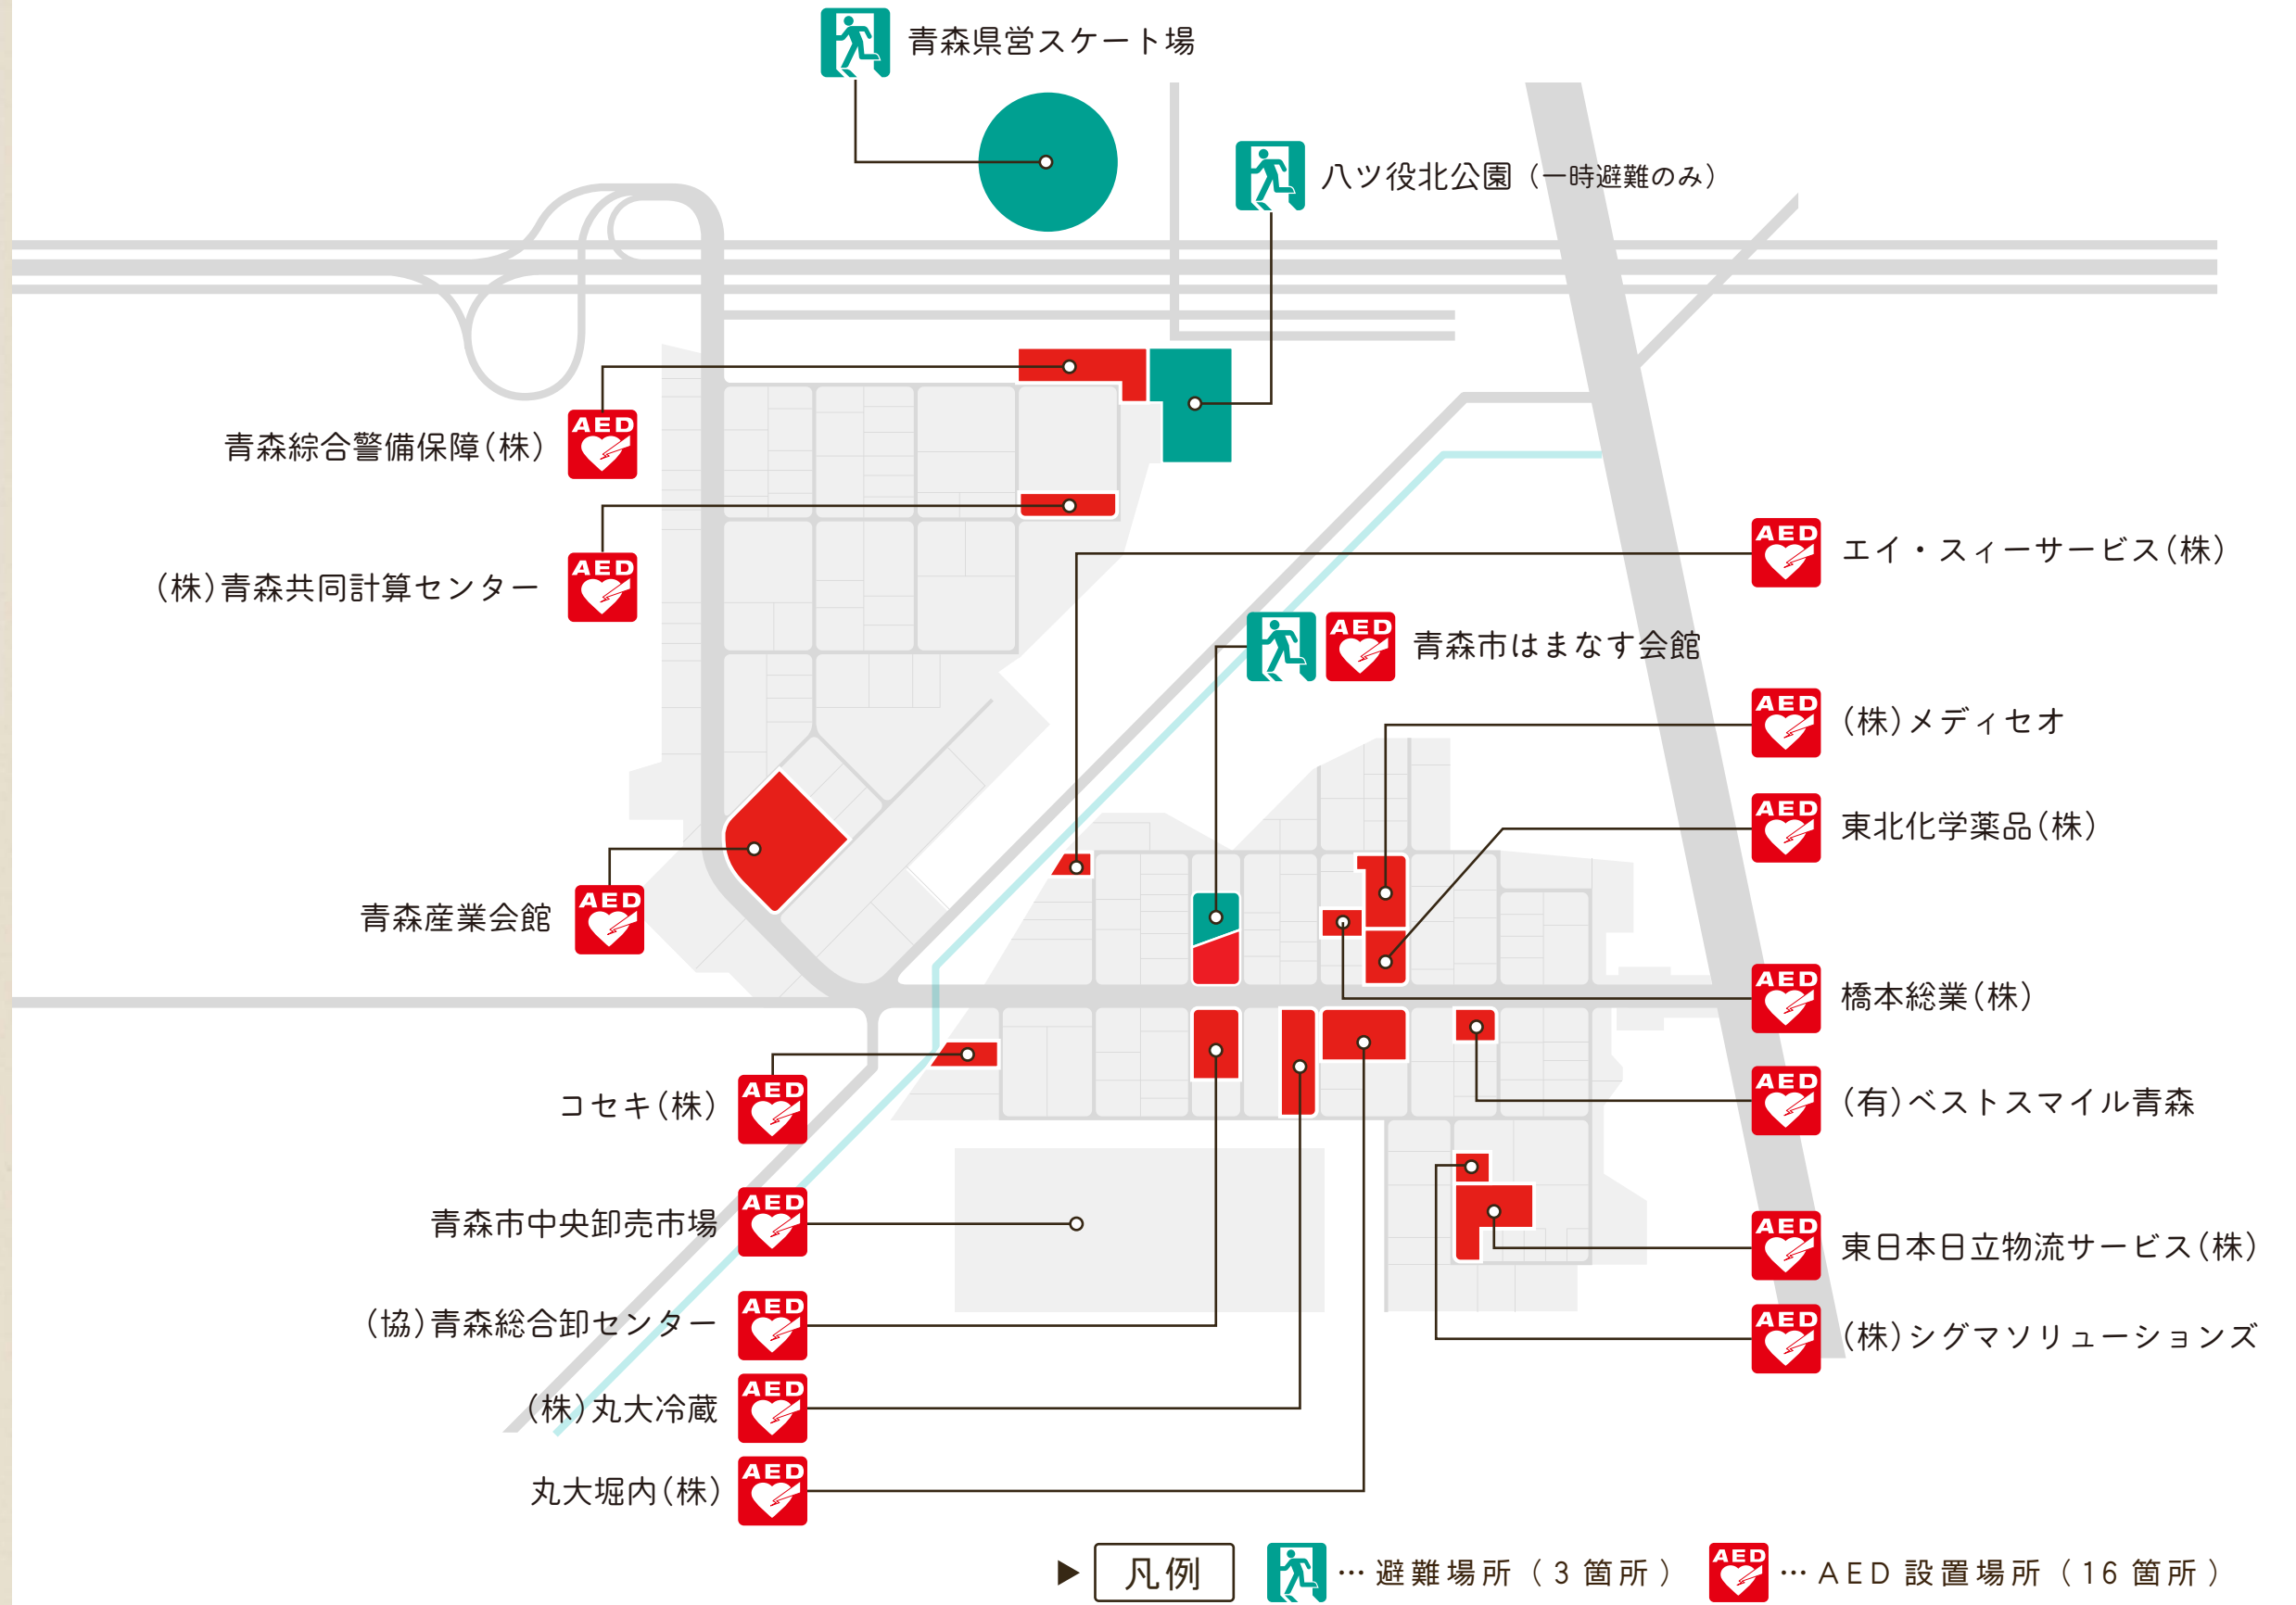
青森県営スケート場

八ツ役北公園（一時避難のみ）

AED 青森綜合警備保障(株)

AED (株)青森共同計算センター

AED エイ・スィーサービス(株)

AED 青森市はまなす会館

AED (株)メディセオ

AED 東北化学薬品(株)

AED 青森産業会館

AED 橋本総業(株)

AED コセキ(株)

AED (有)ベストスマイル青森

AED 青森市中央卸売市場

AED 東日本日立物流サービス(株)

AED (協)青森総合卸センター

AED (株)シグマソリューションズ

AED (株)丸大冷蔵

AED 丸大堀内(株)

凡例 …避難場所（3箇所） AED …AED設置場所（16箇所）